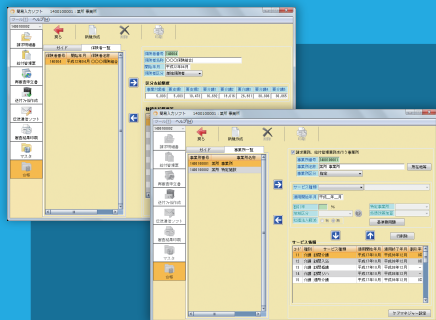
簡易入力ソフト
ヘルプ(H)
戻る
新規作成
削除
請求明細
給付管理票
事業所情報
ガイド
居宅サービス
事業所一覧
簡易入力ソフト 1400100001 重岡 事業所
ヘルプ(H)
戻る
新規作成
削除
請求明細
給付管理票
事業所一覧
重岡 事業所
重岡 事業所
サービス種類
サービス情報
サービス事業
マスタ
終了